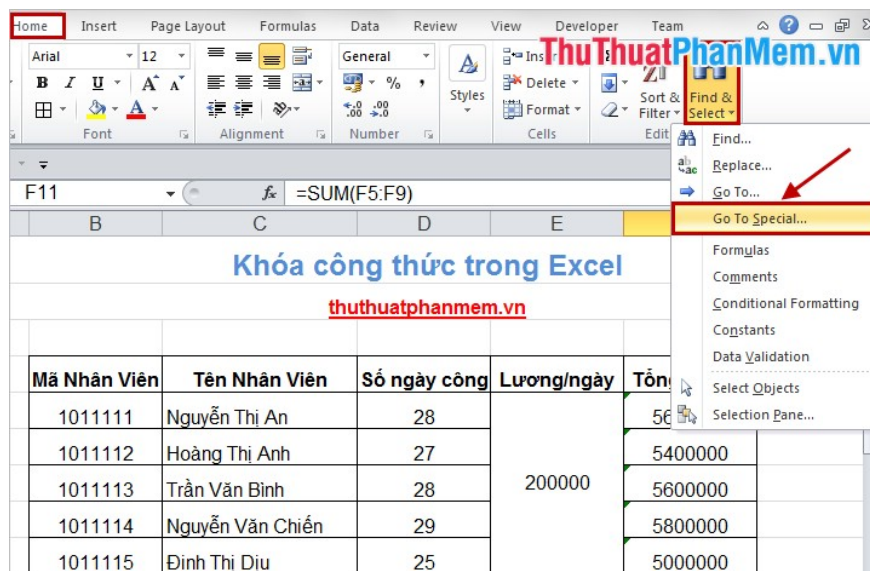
Home Insert Page Layout Formulas Data Review View Developer Team

ThuThuatPhanMem.vn

Arial 12 General Insert Delete Format Styles Sort & Filter Find & Select

B I U A A % , .00 .00

Font Alignment Number Cells Edit

F11 $f_x$ =SUM(F5:F9)

Find...
Replace...
Go To...
Go To Special...
Formulas
Comments
Conditional Formatting
Constants
Data Validation
Select Objects
Selection Pane...

B C D E

Khóa công thức trong Excel

thuthuatphanmem.vn

| Mã Nhân Viên | Tên Nhân Viên | Số ngày công | Lương/ngày | Tổng |
|---|---|---|---|---|
| 1011111 | Nguyễn Thị An | 28 | | 56 |
| 1011112 | Hoàng Thị Anh | 27 | | 5400000 |
| 1011113 | Trần Văn Bình | 28 | 200000 | 5600000 |
| 1011114 | Nguyễn Văn Chiến | 29 | | 5800000 |
| 1011115 | Đinh Thị Dịu | 25 | | 5000000 |